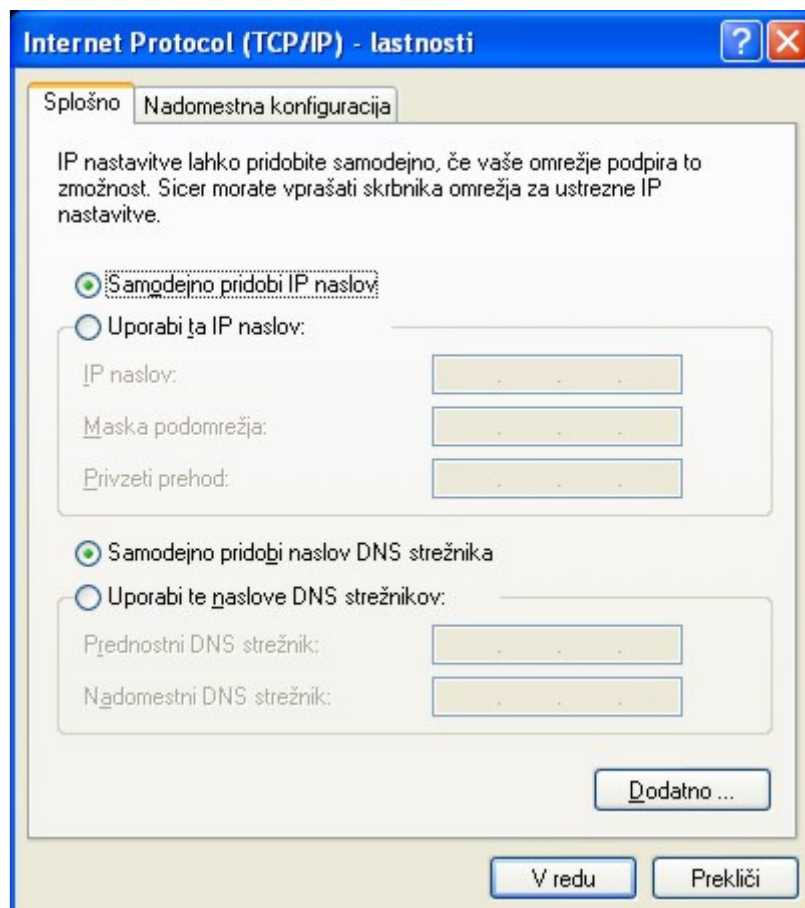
Internet Protocol (TCP/IP) - lastnosti

Splošno | Nadomestna konfiguracija

IP nastavitve lahko pridobite samodejno, če vaše omrežje podpira to zmožnost. Sicer morate vprašati skrbnika omrežja za ustrezne IP nastavitve.

Samodejno pridobi IP naslov

Uporabi ta IP naslov:

IP naslov: . . .

Maska podomrežja: . . .

Privzeti prehod: . . .

Samodejno pridobi naslov DNS strežnika

Uporabi te naslove DNS strežnikov:

Prednostni DNS strežnik: . . .

Nadomestni DNS strežnik: . . .

Dodatno ...

V redu | Prekliči